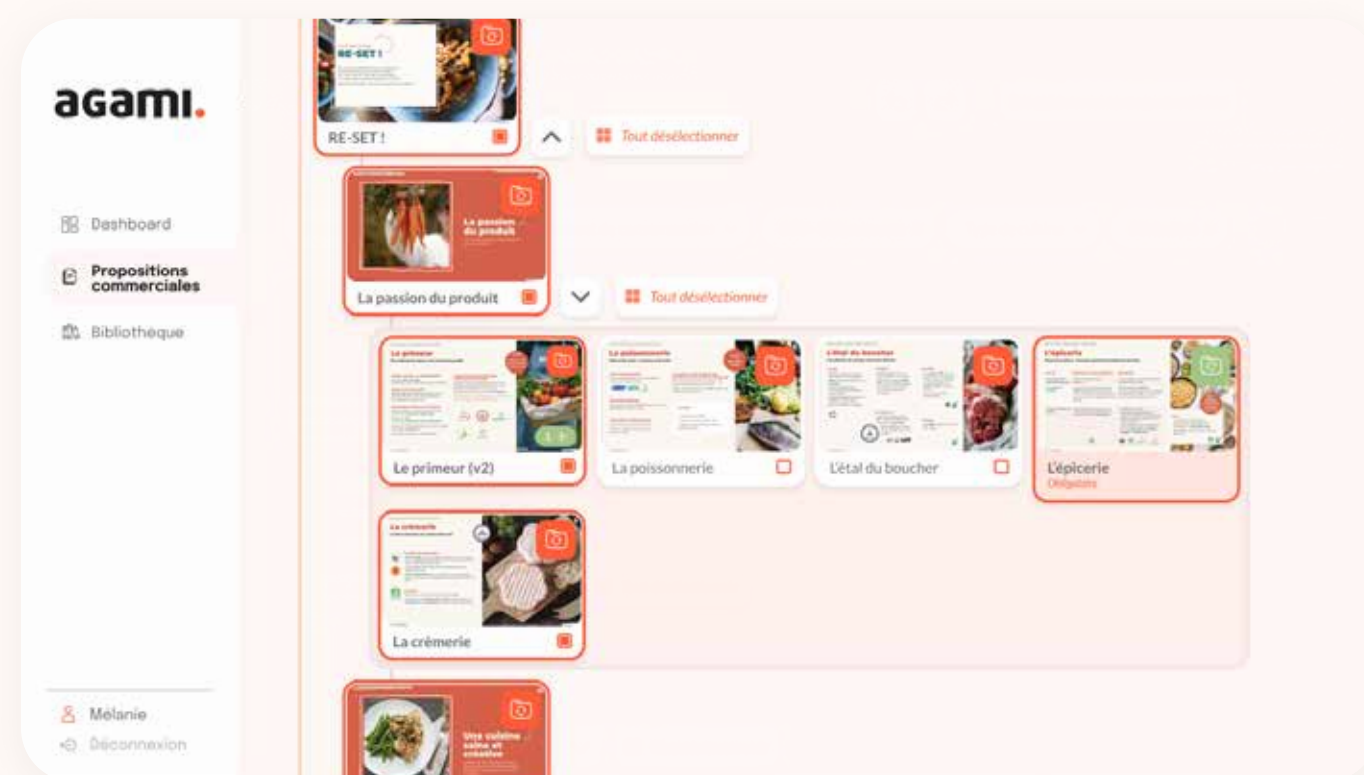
agami.

Dashboard
Propositions commerciales
Bibliotheque

Mélanie
Déconnexion

RE-SET !
RE-SET !
Tout désélectionner

La passion du produit
La passion du produit
Tout désélectionner

Le primeur
Le primeur (v2)
La poissonnerie
La poissonnerie
L'étal du boucher
L'étal du boucher
L'épicerie
L'épicerie
Obligatoire

La crèmerie
La crèmerie

Une cuisine saine et créative